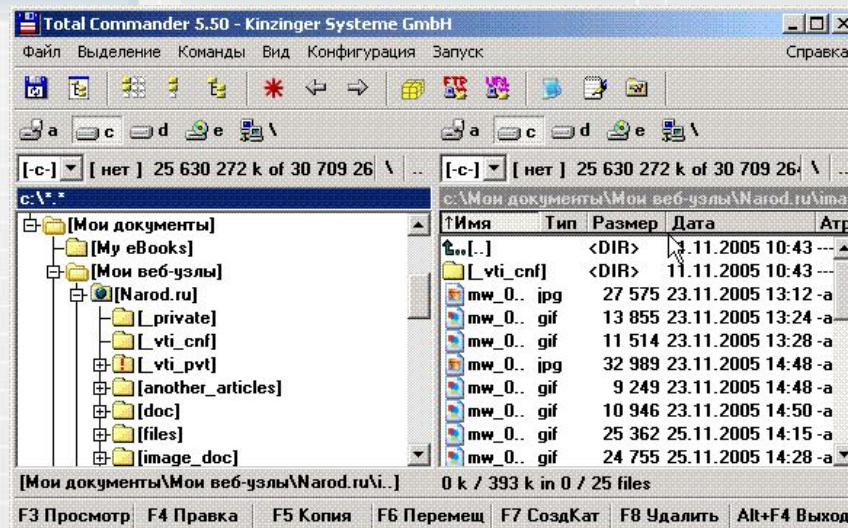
Total Commander 5.50 - Kinzinger Systeme GmbH

Файл Выделение Команды Вид Конфигурация Запуск Справка

a c d e \

a c d e \

[-c-] [ нет ] 25 630 272 k of 30 709 26 \ ..

[-c-] [ нет ] 25 630 272 k of 30 709 26 \ ..

c:\*.*

c:\Мои документы\Мои веб-узлы\Narod.ru\ima

[Мои документы]
[My eBooks]
[Мои веб-узлы]
[Narod.ru]
[_private]
[_vti_cnf]
[_vti_pvt]
[another_articles]
[doc]
[files]
[image_doc]

| ↑Имя | Тип | Размер | Дата | Атр |
|---|---|---|---|---|
| [..] | | <DIR> | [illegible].11.2005 10:43 | --- |
| [_vti_cnf] | | <DIR> | 11.11.2005 10:43 | --- |
| mw_0.. | jpg | 27 575 | 23.11.2005 13:12 | -a |
| mw_0.. | gif | 13 855 | 23.11.2005 13:24 | -a |
| mw_0.. | gif | 11 514 | 23.11.2005 13:28 | -a |
| mw_0.. | jpg | 32 989 | 23.11.2005 14:48 | -a |
| mw_0.. | gif | 9 249 | 23.11.2005 14:48 | -a |
| mw_0.. | gif | 10 946 | 23.11.2005 14:50 | -a |
| mw_0.. | gif | 25 362 | 25.11.2005 14:15 | -a |
| mw_0.. | gif | 24 755 | 25.11.2005 14:28 | -a |

[Мои документы\Мои веб-узлы\Narod.ru\i..]

0 k / 393 k in 0 / 25 files

F3 Просмотр F4 Правка F5 Копия F6 Перемещ F7 СоздКат F8 Удалить Alt+F4 Выход